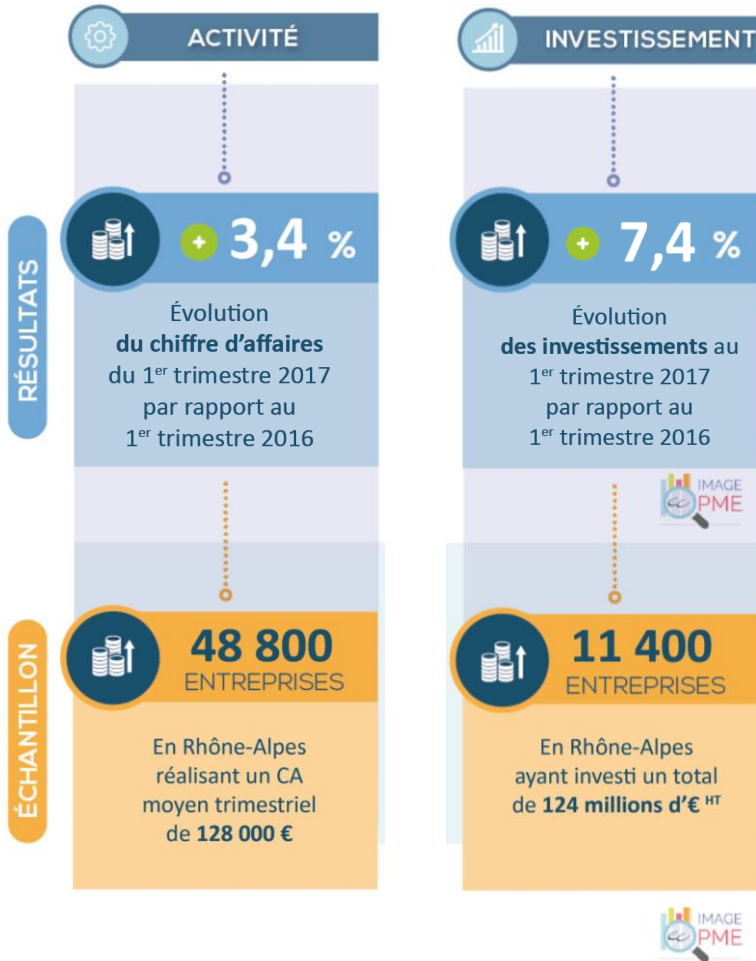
ACTIVITÉ

INVESTISSEMENT

RÉSULTATS

+ 3,4 %

Évolution **du chiffre d'affaires** du 1$^{er}$ trimestre 2017 par rapport au 1$^{er}$ trimestre 2016

+ 7,4 %

Évolution **des investissements** au 1$^{er}$ trimestre 2017 par rapport au 1$^{er}$ trimestre 2016

IMAGE PME

ÉCHANTILLON

48 800 ENTREPRISES

En Rhône-Alpes réalisant un CA moyen trimestriel de **128 000 €**

11 400 ENTREPRISES

En Rhône-Alpes ayant investi un total de **124 millions d'€** $^{HT}$

IMAGE PME